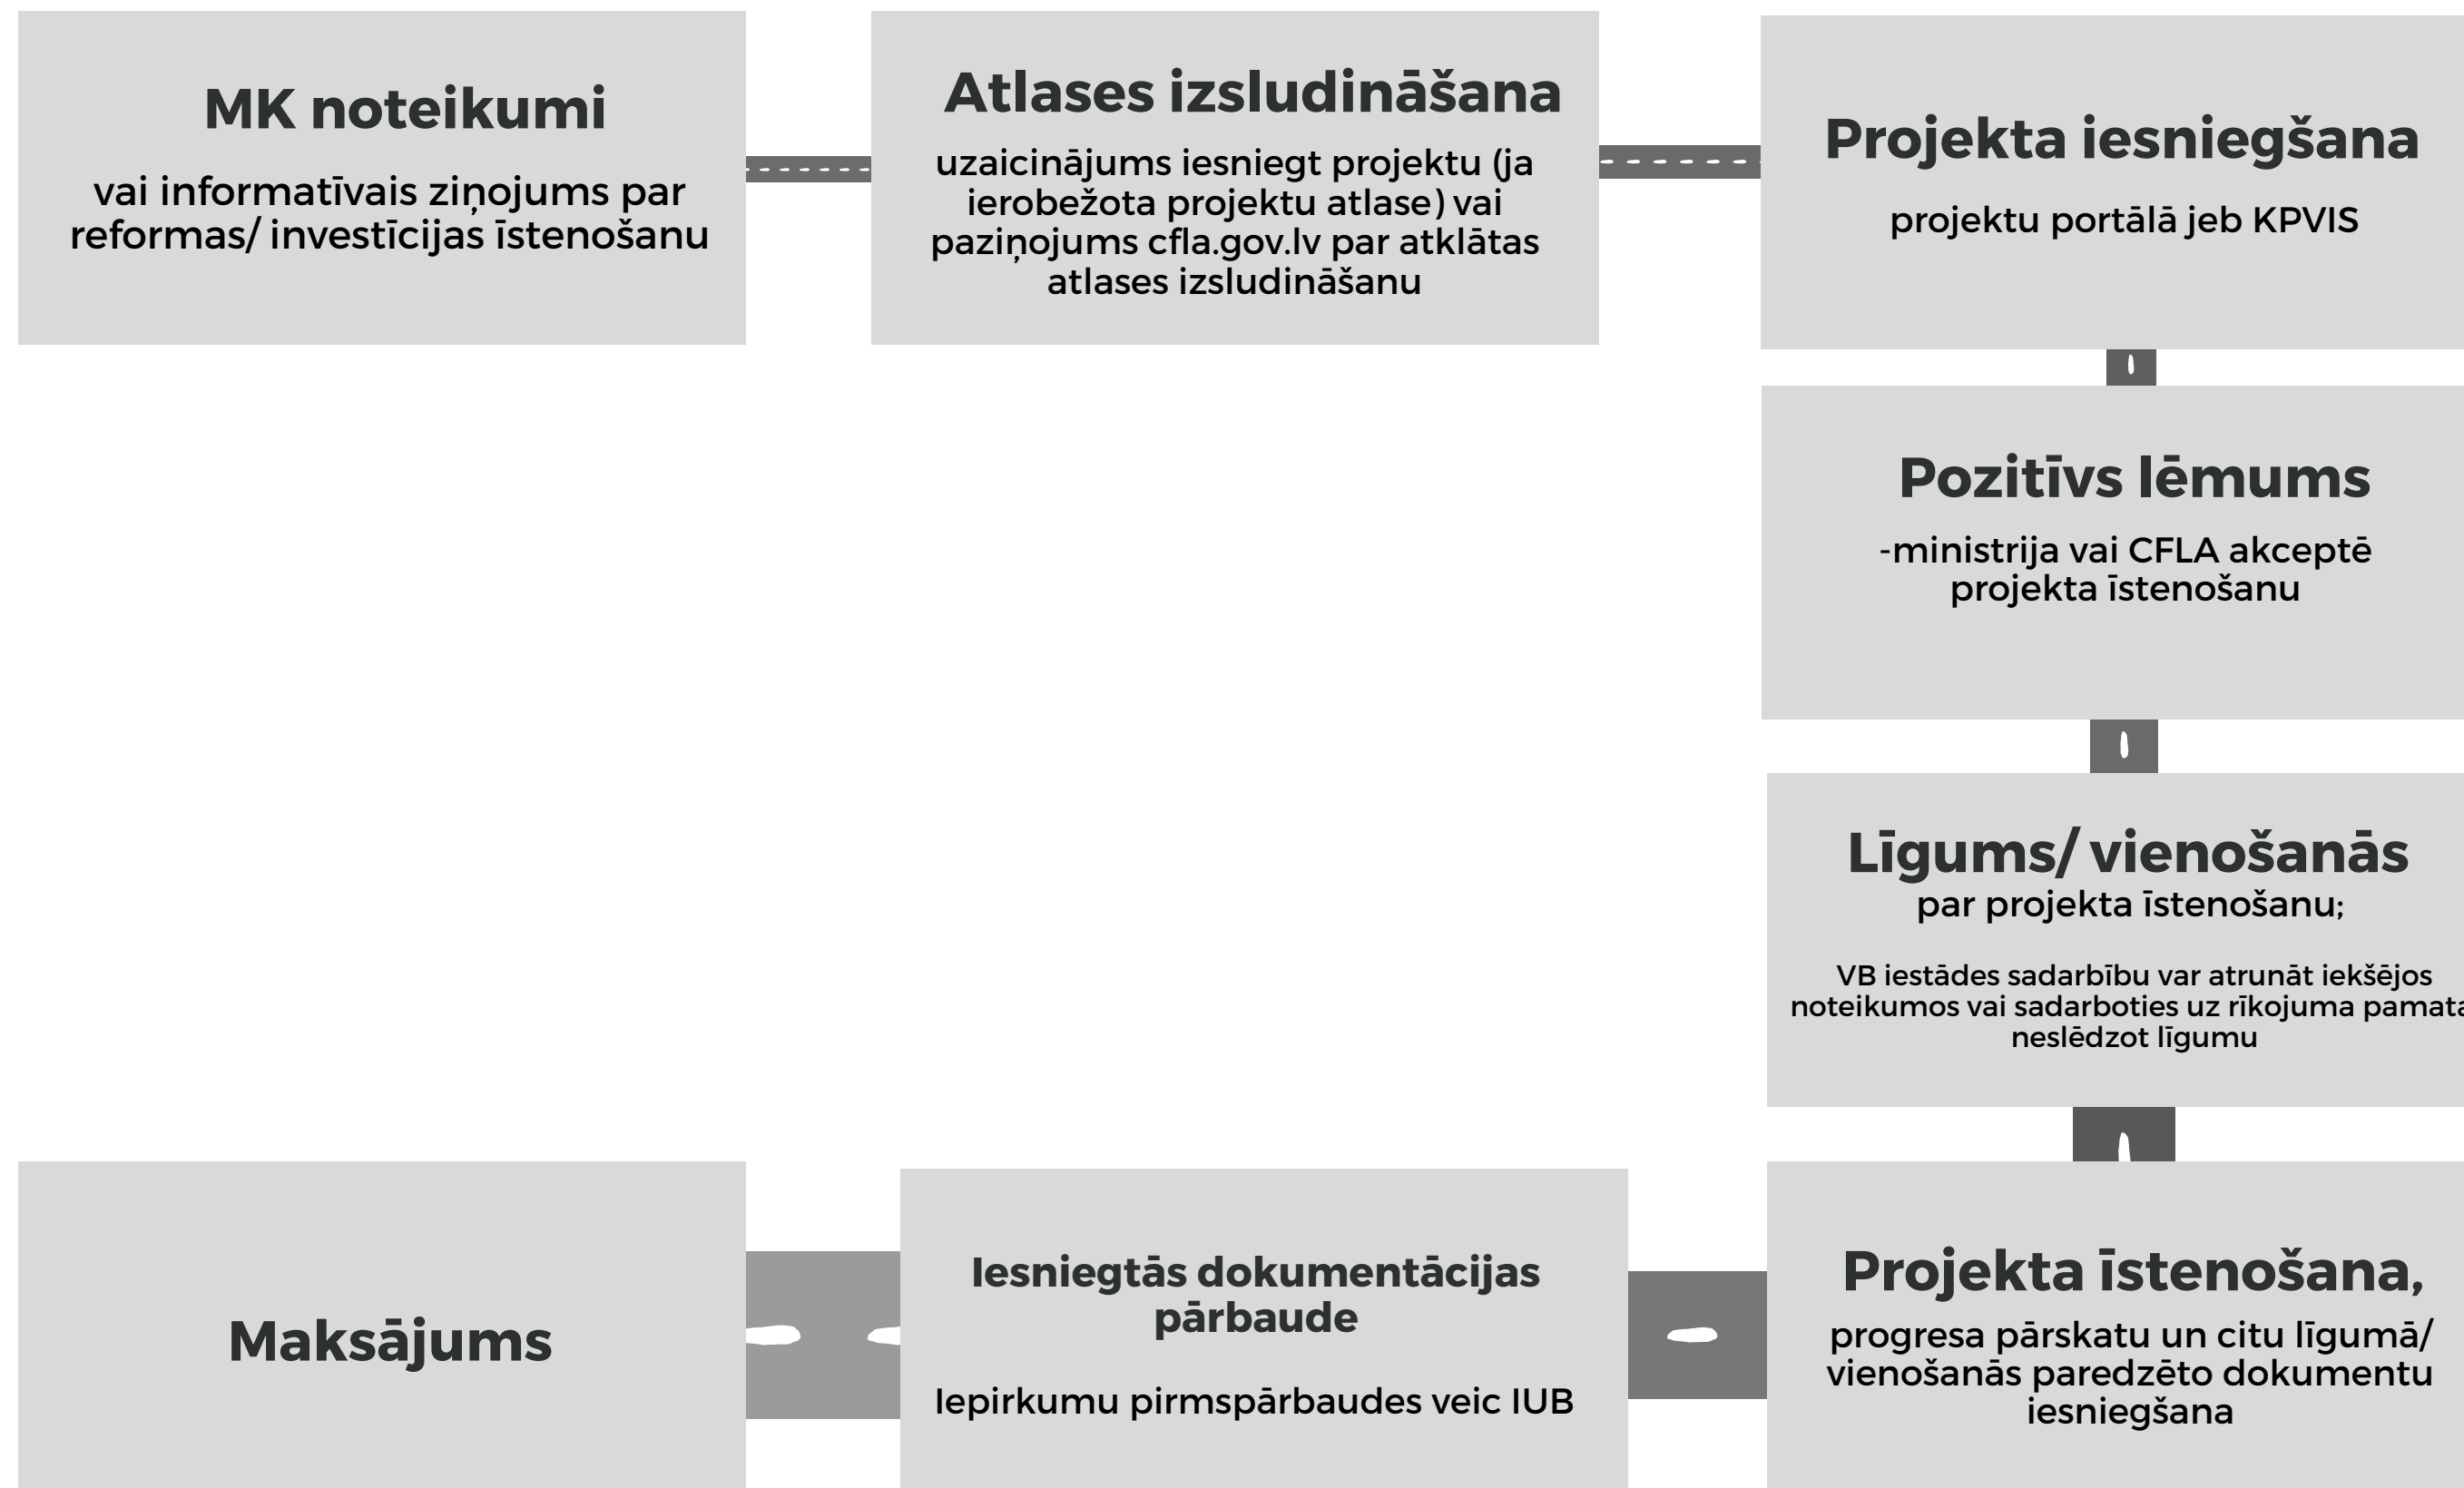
MK noteikumi

vai informatīvais ziņojums par reformas/ investīcijas īstenošanu

Atlases izsludināšana

uzaicinājums iesniegt projektu (ja ierobežota projektu atlase) vai paziņojums cfla.gov.lv par atklātas atlases izsludināšanu

Projekta iesniegšana

projektu portālā jeb KPVIS

Pozitīvs lēmums

-ministrija vai CFLA akceptē projekta īstenošanu

Līgums/ vienošanās

par projekta īstenošanu;

VB iestādes sadarbību var atrunāt iekšējos noteikumos vai sadarboties uz rīkojuma pamat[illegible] neslēdzot līgumu

Projekta īstenošana,

progresa pārskatu un citu līgumā/ vienošanās paredzēto dokumentu iesniegšana

Iesniegtās dokumentācijas pārbaude

Iepirkumu pirmspārbaudes veic IUB

Maksājums